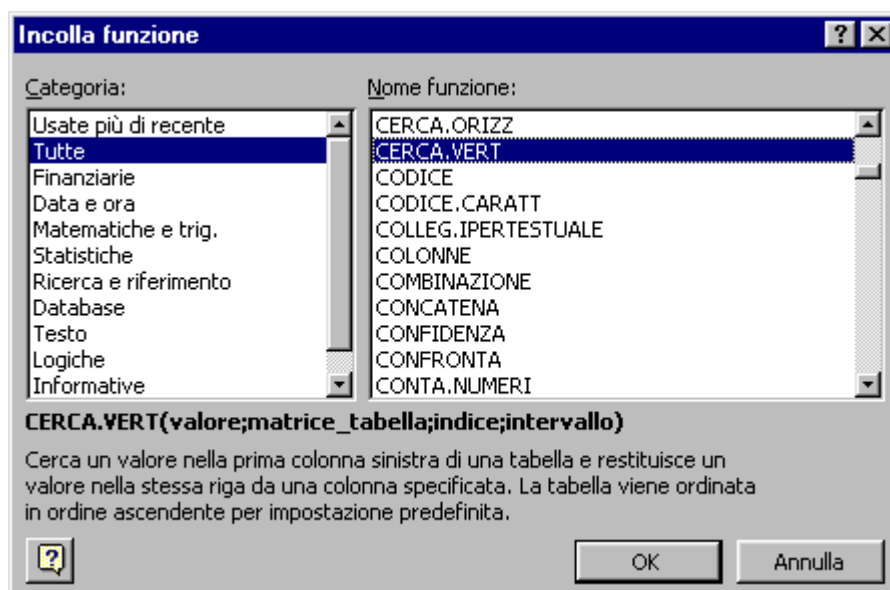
Incolla funzione

Categoria:

Usate più di recente
Tutte
Finanziarie
Data e ora
Matematiche e trig.
Statistiche
Ricerca e riferimento
Database
Testo
Logiche
Informative

Nome funzione:

CERCA.ORIZZ
CERCA.VERT
CODICE
CODICE.CARATT
COLLEG.IPERTESTUALE
COLONNE
COMBINAZIONE
CONCATENA
CONFIDENZA
CONFRONTA
CONTA.NUMERI

CERCA.VERT(valore;matrice_tabella;indice;intervallo)

Cerca un valore nella prima colonna sinistra di una tabella e restituisce un valore nella stessa riga da una colonna specificata. La tabella viene ordinata in ordine ascendente per impostazione predefinita.

OK
Annulla